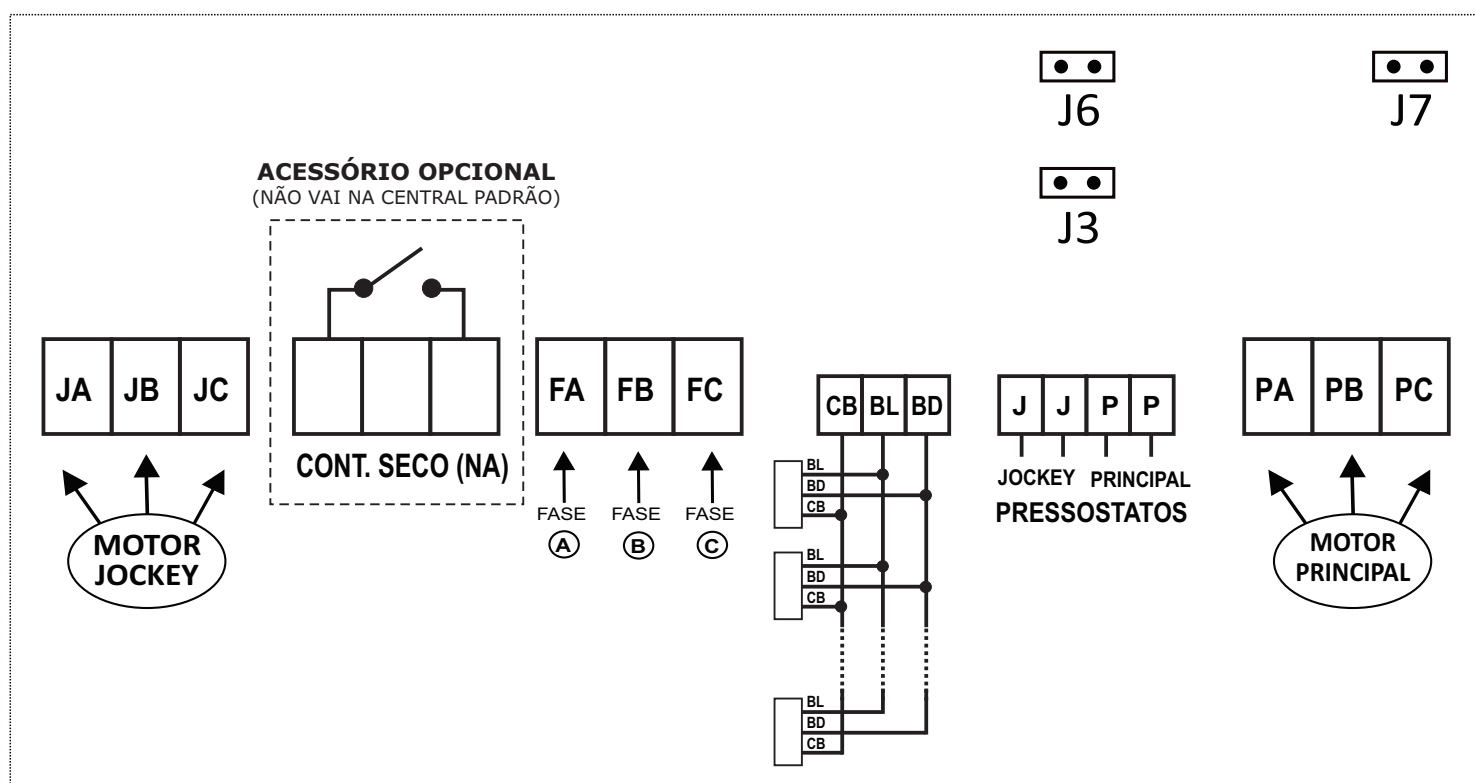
J6

J7

J3

ACESSÓRIO OPCIONAL
(NÃO VAI NA CENTRAL PADRÃO)

JA JB JC

CONT. SECO (NA)

FA FB FC

FASE A
FASE B
FASE C

CB BL BD

BL
BD
CB

BL
BD
CB

BL
BD
CB

J J P P

JOCKEY PRINCIPAL
PRESSOSTATOS

PA PB PC

MOTOR JOCKEY

MOTOR PRINCIPAL